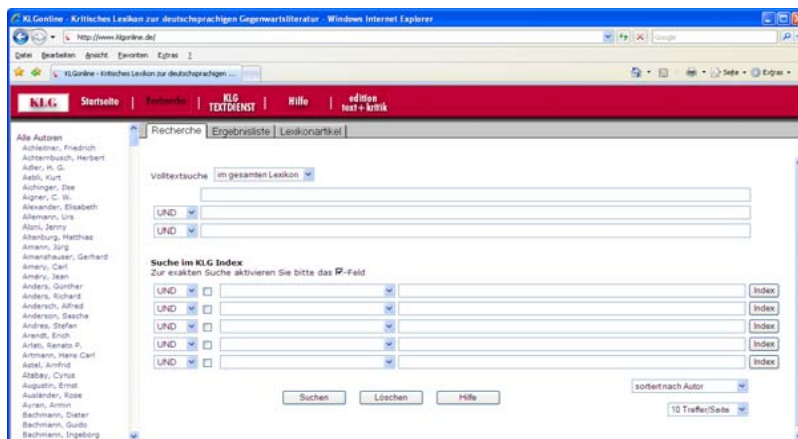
KLGonline - Kritisches Lexikon zur deutschsprachigen Gegenwartsliteratur - Windows Internet Explorer

http://www.klgonline.de/

Google

Datei Bearbeiten Ansicht Favoriten Extras ?

KLGonline - Kritisches Lexikon zur deutschsprachigen ...

Seite Extras

KLG Startseite | Recherche | KLG TEXTDIENST | Hilfe | edition text + kritik

Alle Autoren
Achleitner, Friedrich
Achternbusch, Herbert
Adler, H. G.
Aebli, Kurt
Aichinger, Ilse
Aigner, C. W.
Alexander, Elisabeth
Allemann, Urs
Aloni, Jenny
Altenburg, Matthias
Amann, Jürg
Amanshauser, Gerhard
Amery, Carl
Améry, Jean
Anders, Günther
Anders, Richard
Andersch, Alfred
Anderson, Sascha
Andres, Stefan
Arendt, Erich
Arlati, Renato P.
Artmann, Hans Carl
Astel, Arnfrid
Atabay, Cyrus
Augustin, Ernst
Ausländer, Rose
Ayren, Armin
Bachmann, Dieter
Bachmann, Guido
Bachmann, Ingeborg

Recherche | Ergebnisliste | Lexikonartikel

Volltextsuche im gesamten Lexikon

UND
UND

Suche im KLG Index
Zur exakten Suche aktivieren Sie bitte das ☑-Feld

UND Index
UND Index
UND Index
UND Index
UND Index

sortiert nach Autor

Suchen Löschen Hilfe

10 Treffer/Seite